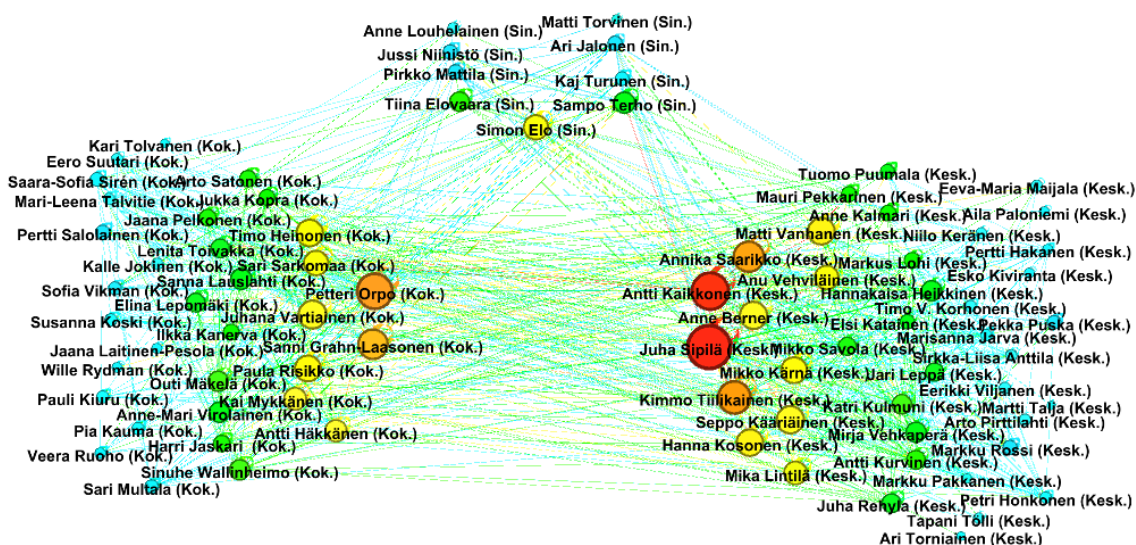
Anne Louhelainen (Sin.)
Matti Torvinen (Sin.)
Jussi Niinistö (Sin.)
Ari Jalonen (Sin.)
Pirkko Mattila (Sin.)
Kaj Turunen (Sin.)
Tiina Elovaara (Sin.)
Sampo Terho (Sin.)
Simon Elo (Sin.)
Kari Tolvanen (Kok.)
Eero Suutari (Kok.)
Saara-Sofia Sirén (Kok.)
Arto Satonen (Kok.)
Mari-Leena Talvitie (Kok.)
Jukka Kopra (Kok.)
Jaana Pelkonen (Kok.)
Pertti Salolainen (Kok.)
Timo Heinonen (Kok.)
Lenita Toivakka (Kok.)
Kalle Jokinen (Kok.)
Sari Sarkomaa (Kok.)
Sanna Lauslahti (Kok.)
Sofia Vikman (Kok.)
Petteri Orpo (Kok.)
Elina Lepomäki (Kok.)
Susanna Koski (Kok.)
Juhana Vartiainen (Kok.)
Ilkka Kanerva (Kok.)
Jaana Laitinen-Pesola (Kok.)
Sanni Grahn-Laasonen (Kok.)
Wille Rydman (Kok.)
Paula Risikko (Kok.)
Outi Mäkelä (Kok.)
Pauli Kiuru (Kok.)
Kai Mykkänen (Kok.)
Anne-Mari Virolainen (Kok.)
Pia Kauma (Kok.)
Antti Häkkänen (Kok.)
Harri Jaskari (Kok.)
Veera Ruoho (Kok.)
Sinuhe Wallinheimo (Kok.)
Sari Multala (Kok.)
Tuomo Puumala (Kesk.)
Mauri Pekkarinen (Kesk.)
Eeva-Maria Maijala (Kesk.)
Anne Kalmari (Kesk.)
Aila Paloniemi (Kesk.)
Matti Vanhanen (Kesk.)
Niilo Keränen (Kesk.)
Pertti Hakanen (Kesk.)
Annika Saarikko (Kesk.)
Markus Lohi (Kesk.)
Esko Kiviranta (Kesk.)
Anu Vehviläinen (Kesk.)
Antti Kaikkonen (Kesk.)
Hannakaisa Heikkinen (Kesk.)
Timo V. Korhonen (Kesk.)
Anne Berner (Kesk.)
Elsi Katainen (Kesk.)
Pekka Puska (Kesk.)
Marisanna Jarva (Kesk.)
Juha Sipilä (Kesk.)
Mikko Savola (Kesk.)
Sirkka-Liisa Anttila (Kesk.)
Mikko Kärnä (Kesk.)
Jari Leppä (Kesk.)
Eerikki Viljanen (Kesk.)
Kimmo Tiilikainen (Kesk.)
Katri Kulmuni (Kesk.)
Martti Talja (Kesk.)
Seppo Kääriäinen (Kesk.)
Arto Pirttilahti (Kesk.)
Mirja Vehkaperä (Kesk.)
Hanna Kosonen (Kesk.)
Markku Rossi (Kesk.)
Antti Kurvinen (Kesk.)
Mika Lintilä (Kesk.)
Markku Pakkanen (Kesk.)
Petri Honkonen (Kesk.)
Juha Rehula (Kesk.)
Tapani Tölli (Kesk.)
Ari Torniainen (Kesk.)